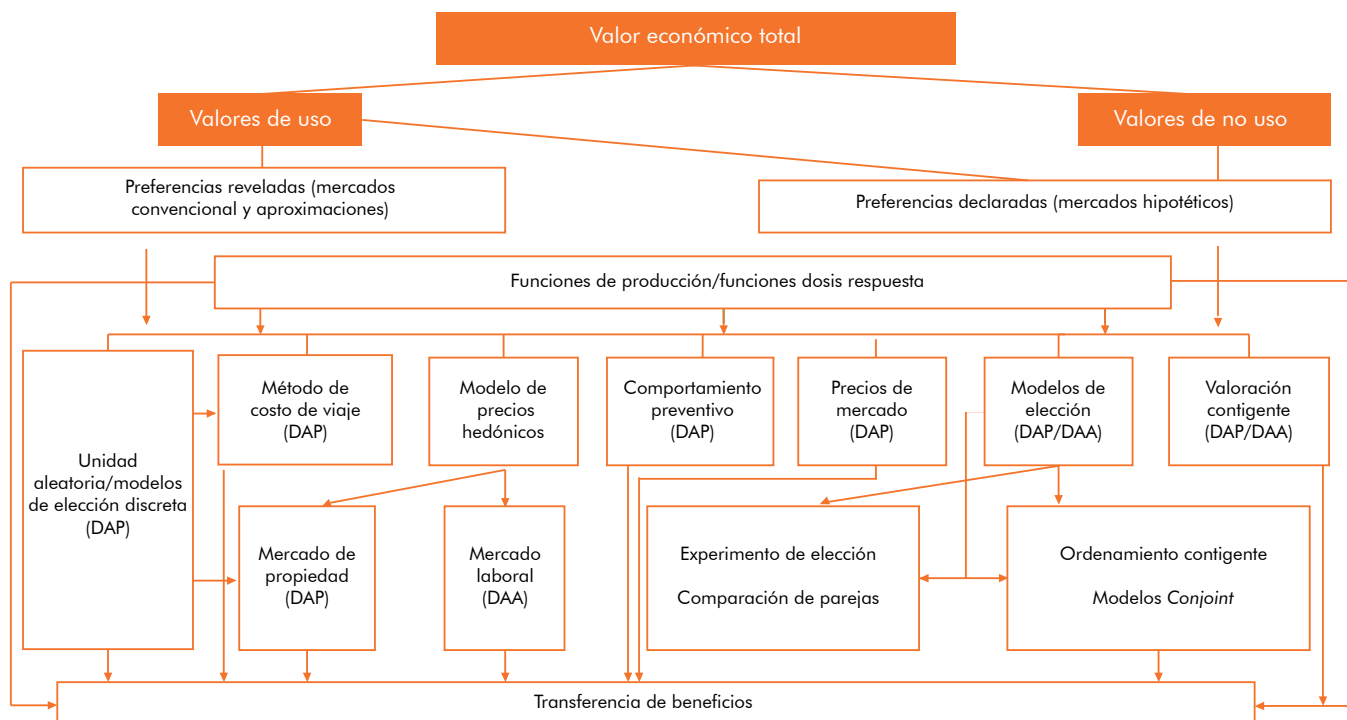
Valor económico total

Valores de uso

Valores de no uso

Preferencias reveladas (mercados convencional y aproximaciones)

Preferencias declaradas (mercados hipotéticos)

Funciones de producción/funciones dosis respuesta

Unidad aleatoria/modelos de elección discreta (DAP)

Método de costo de viaje (DAP)

Modelo de precios hedónicos

Comportamiento preventivo (DAP)

Precios de mercado (DAP)

Modelos de elección (DAP/DAA)

Valoración contigente (DAP/DAA)

Mercado de propiedad (DAP)

Mercado laboral (DAA)

Experimento de elección

Comparación de parejas

Ordenamiento contigente

Modelos Conjoint

Transferencia de beneficios